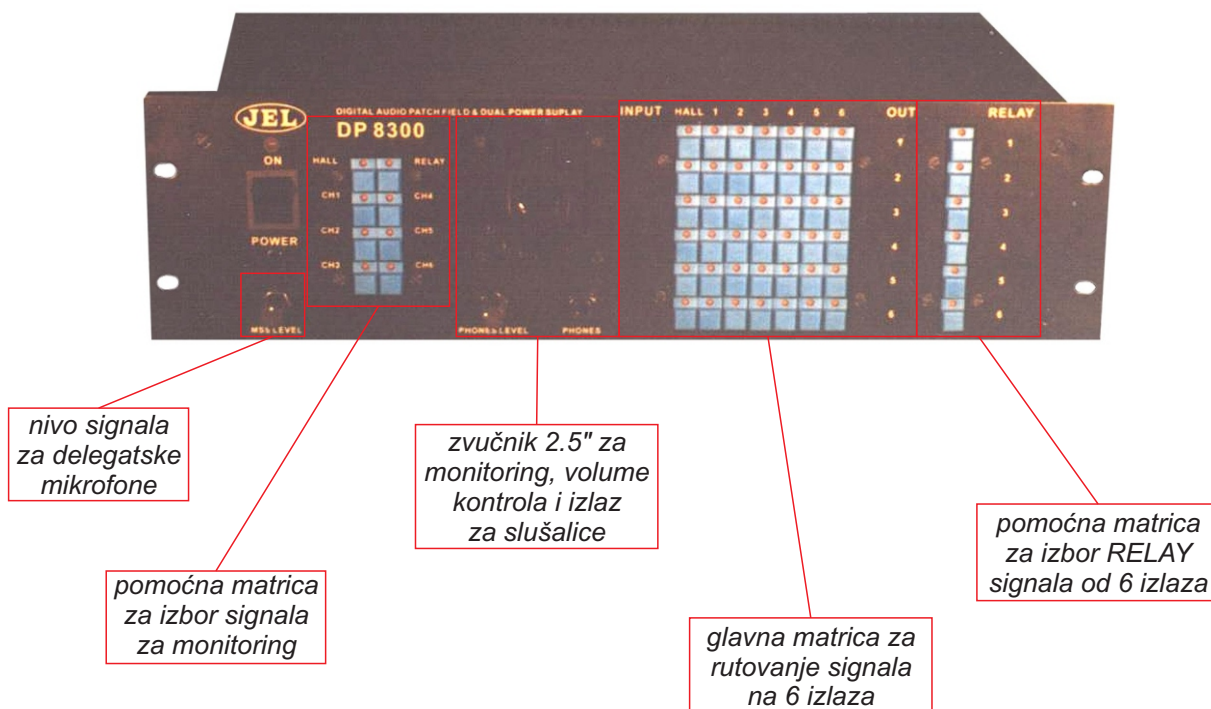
JEL

DIGITAL AUDIO PATCH FIELD & DUAL POWER SUPLAY

DP 8300

ON

POWER

MSS LEVEL

HALL RELAY

CH1 CH4

CH2 CH5

CH3 CH6

PHONES LEVEL PHONES

INPUT HALL 1 2 3 4 5 6 OUT

1 2 3 4 5 6

RELAY

1 2 3 4 5 6

nivo signala za delegatske mikrofone

zvučnik 2.5" za monitoring, volume kontrola i izlaz za slušalice

pomoćna matrica za izbor RELAY signala od 6 izlaza

pomoćna matrica za izbor signala za monitoring

glavna matrica za rutovanje signala na 6 izlaza